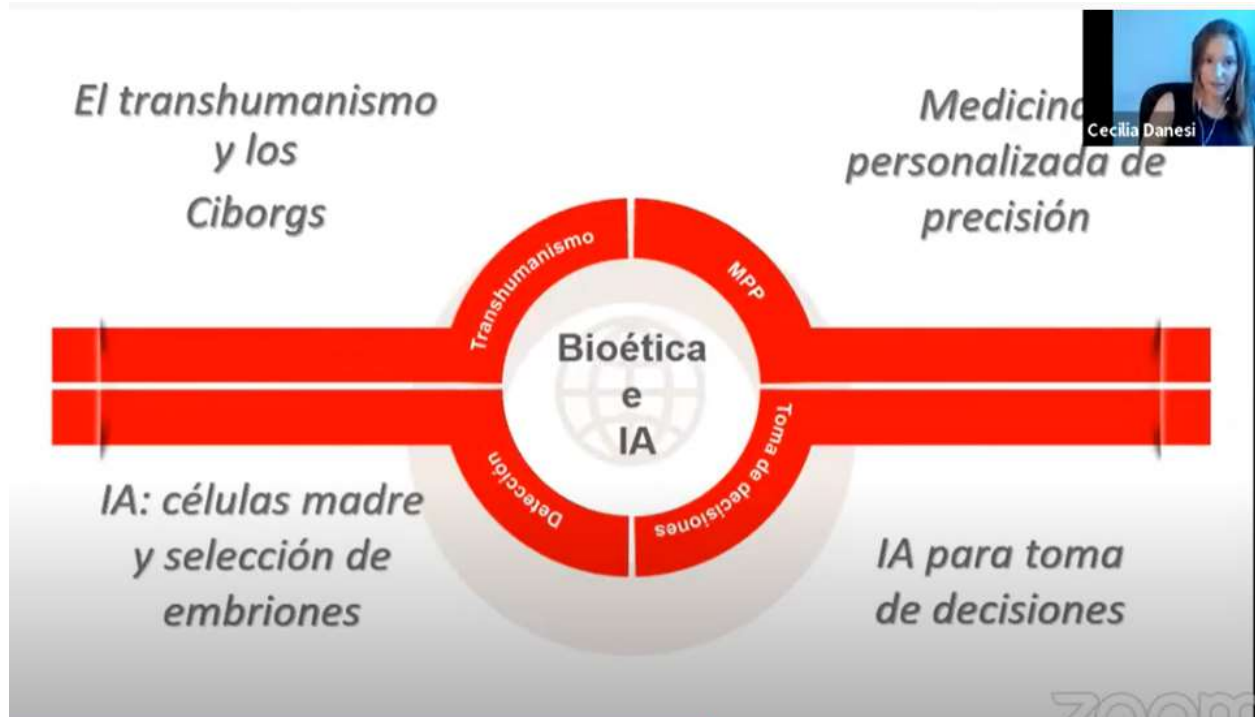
El transhumanismo y los Ciborgs

Medicina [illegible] personalizada de precisión

Cecilia Danesi

Transhumanismo

MPP

Bioética e IA

Detección

Toma de decisiones

IA: células madre y selección de embriones

IA para toma de decisiones

zoom